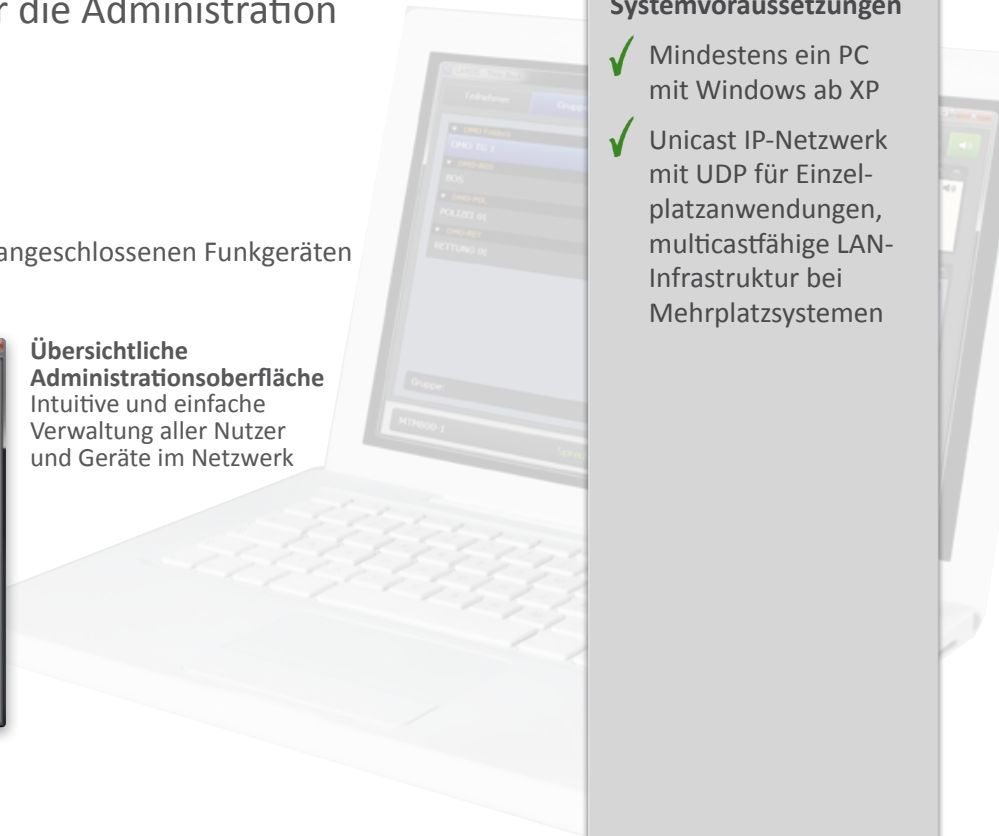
r die Administration

angeschlossenen Funkgeräten

Übersichtliche Administrationsoberfläche
Intuitive und einfache Verwaltung aller Nutzer und Geräte im Netzwerk

Systemvoraussetzungen

✓ Mindestens ein PC mit Windows ab XP

✓ Unicast IP-Netzwerk mit UDP für Einzelplatzanwendungen, multicastfähige LAN-Infrastruktur bei Mehrplatzsystemen

Teilnehmer

DMO TG 1

BOS

POLIZEI 01

RETTUNG 01

Gruppe:

MTM800-1